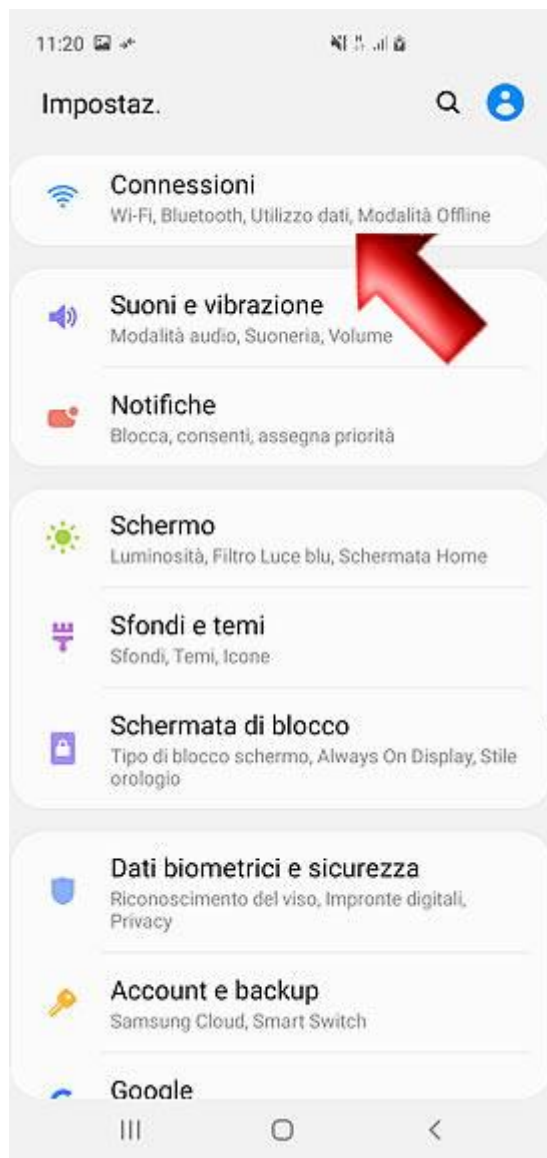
11:20

Impostaz.

Connessioni
Wi-Fi, Bluetooth, Utilizzo dati, Modalità Offline

Suoni e vibrazione
Modalità audio, Suoneria, Volume

Notifiche
Blocca, consenti, assegna priorità

Schermo
Luminosità, Filtro Luce blu, Schermata Home

Sfondi e temi
Sfondi, Temi, Icone

Schermata di blocco
Tipo di blocco schermo, Always On Display, Stile orologio

Dati biometrici e sicurezza
Riconoscimento del viso, Impronte digitali, Privacy

Account e backup
Samsung Cloud, Smart Switch

Google